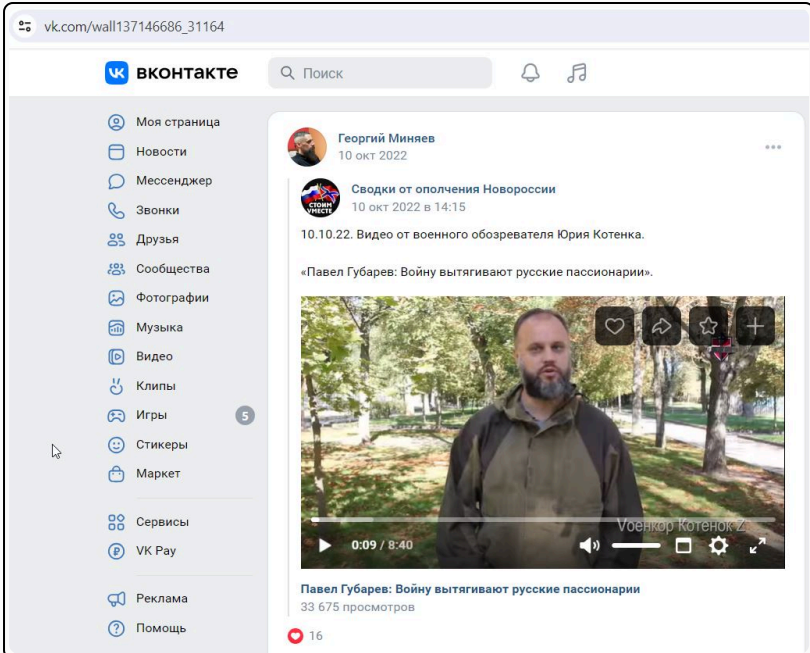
vk.com/wall137146686_31164

вконтакте

Поиск

Моя страница
Новости
Мессенджер
Звонки
Друзья
Сообщества
Фотографии
Музыка
Видео
Клипы
Игры 5
Стикеры
Маркет

Сервисы
VK Pay

Реклама
Помощь

Георгий Миняев
10 окт 2022

Сводки от ополчения Новороссии
10 окт 2022 в 14:15

10.10.22. Видео от военного обозревателя Юрия Котенка.

«Павел Губарев: Войну вытягивают русские пассионарии».

СТОИМ ВМЕСТЕ

Военкор Котенок Z

0:09 / 8:40

Павел Губарев: Войну вытягивают русские пассионарии
33 675 просмотров

16